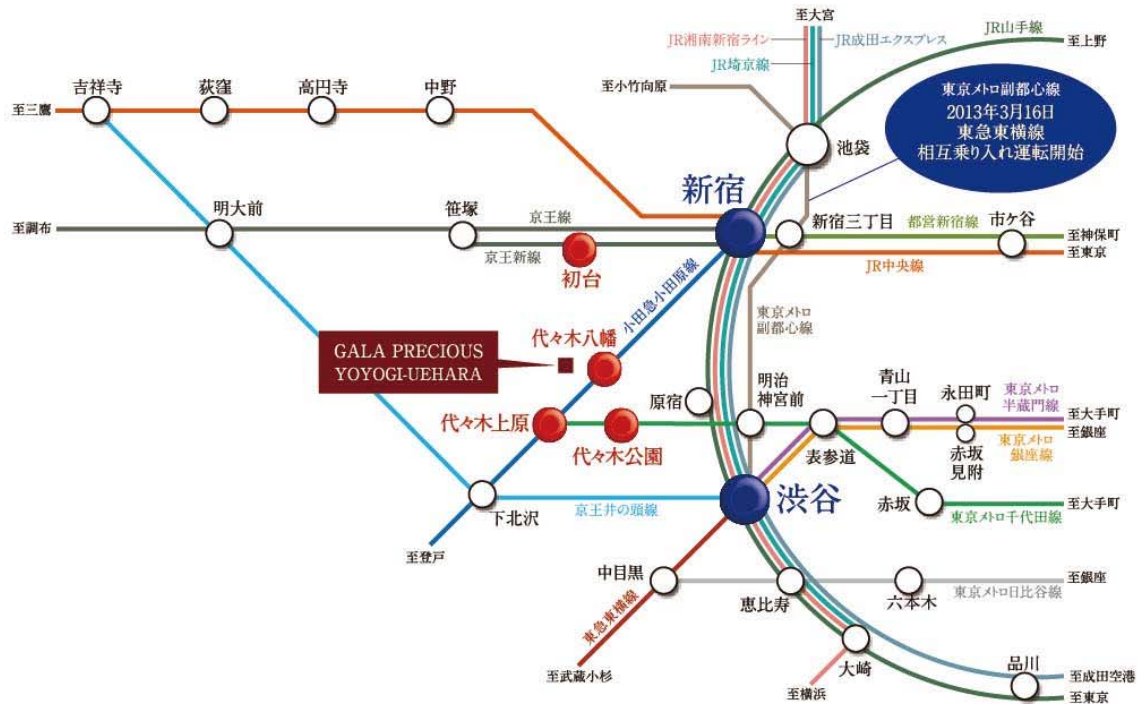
至大宮
JR湘南新宿ライン
JR成田エクスプレス
JR山手線
至上野
JR埼京線
至小竹向原
東京メトロ副都心線
2013年3月16日
東急東横線
相互乗り入れ運転開始
吉祥寺
荻窪
高円寺
中野
至三鷹
池袋
新宿
明大前
笹塚
京王線
新宿三丁目
都営新宿線
市ケ谷
至神保町
至調布
京王新線
初台
至東京
JR中央線
小田急小田原線
東京メトロ
副都心線
代々木八幡
GALA PRECIOUS
YOYOGI-UEHARA
明治
神宮前
青山
一丁目
永田町
東京メトロ
半蔵門線
原宿
代々木上原
代々木公園
至大手町
至銀座
赤坂
見附
東京メトロ
銀座線
表参道
渋谷
赤坂
至大手町
下北沢
京王井の頭線
東京メトロ千代田線
至登戸
中目黒
至銀座
恵比寿
六本木
東京メトロ日比谷線
東急東横線
大崎
品川
至成田空港
至武蔵小杉
至横浜
至東京